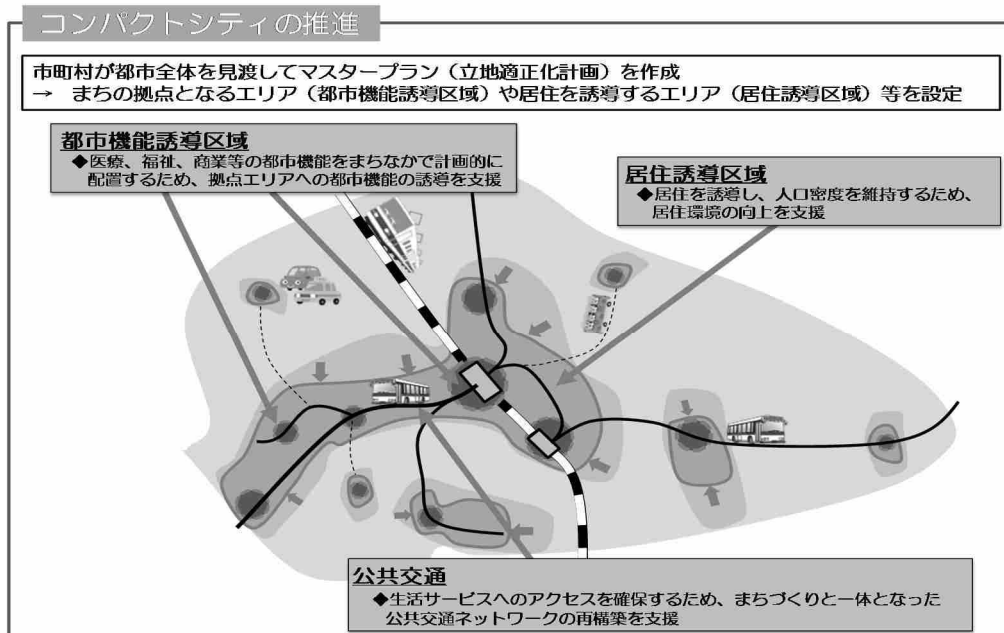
コンパクトシティの推進

市町村が都市全体を見渡してマスタープラン（立地適正化計画）を作成
→ まちの拠点となるエリア（都市機能誘導区域）や居住を誘導するエリア（居住誘導区域）等を設定

都市機能誘導区域
◆医療、福祉、商業等の都市機能をまちなかで計画的に配置するため、拠点エリアへの都市機能の誘導を支援

居住誘導区域
◆居住を誘導し、人口密度を維持するため、居住環境の向上を支援

公共交通
◆生活サービスへのアクセスを確保するため、まちづくりと一体となった公共交通ネットワークの再構築を支援